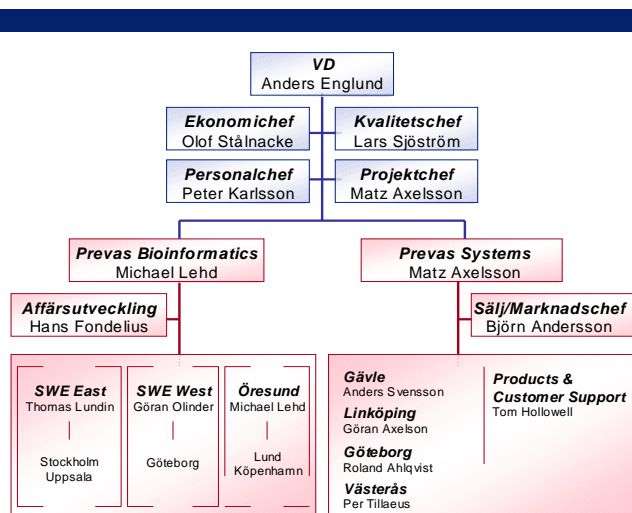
VD
Anders Englund

Ekonomichef
Olof Stålnacke

Kvalitetschef
Lars Sjöström

Personalchef
Peter Karlsson

Projektchef
Matz Axelsson

Prevas Bioinformatics
Michael Lehd

Prevas Systems
Matz Axelsson

Affärsutveckling
Hans Fondelius

Sälj/Marknadschef
Björn Andersson

SWE East
Thomas Lundin

Stockholm
Uppsala

SWE West
Göran Olinder

Göteborg

Öresund
Michael Lehd

Lund
Köpenhamn

Gävle
Anders Svensson

Linköping
Göran Axelson

Göteborg
Roland Ahlqvist

Västerås
Per Tillaeus

Products & Customer Support
Tom Hollowell